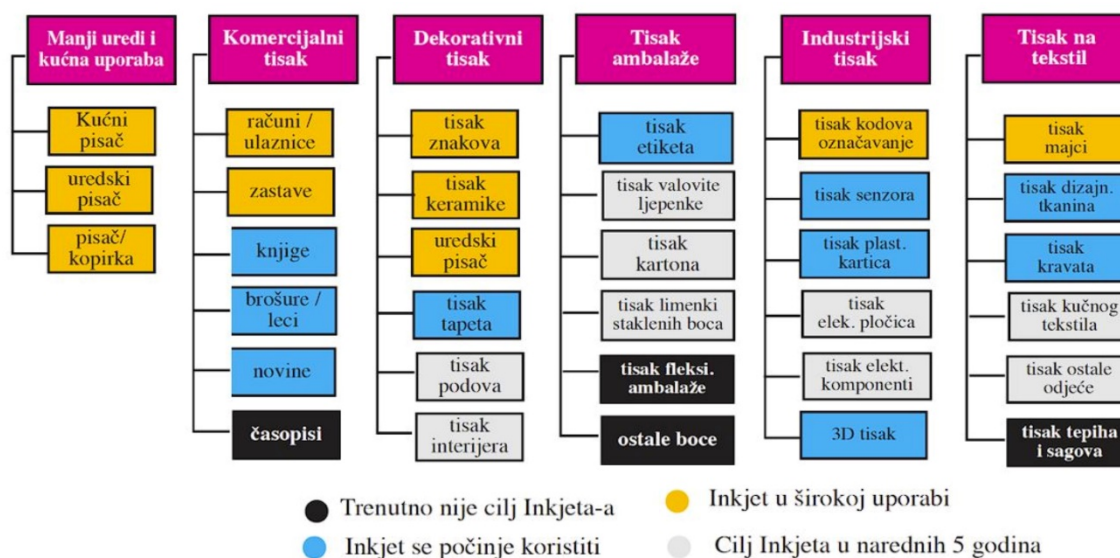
Manji uredi i kućna uporaba

Kućni pisač

uredski pisač

pisač/ kopirka

Komercijalni tisak

računi / ulaznice

zastave

knjige

brošure / leci

novine

časopisi

Dekorativni tisak

tisak znakova

tisak keramike

uredski pisač

tisak tapeta

tisak podova

tisak interijera

Tisak ambalaže

tisak etiketa

tisak valovite ljepenke

tisak kartona

tisak limenki staklenih boca

tisak fleksi. ambalaže

ostale boce

Industrijski tisak

tisak kodova označavanje

tisak senzora

tisak plast. kartica

tisak elek. pločica

tisak elekt. komponenti

3D tisak

Tisak na tekstil

tisak majci

tisak dizajn. tkanina

tisak kravata

tisak kućnog tekstila

tisak ostale odjeće

tisak tepiha i sagova

Trenutno nije cilj Inkjeta-a

Inkjet u širokoj uporabi

Inkjet se počinje koristiti

Cilj Inkjeta u narednih 5 godina